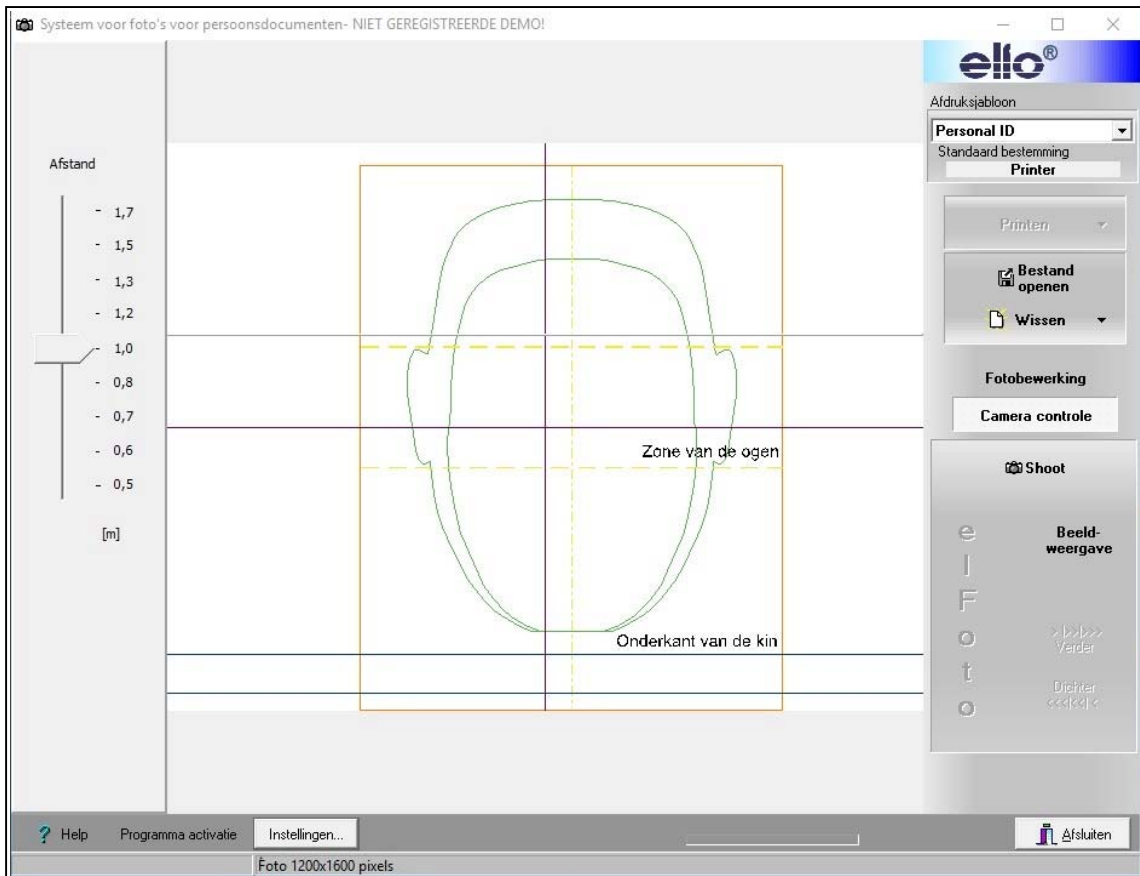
Systeem voor foto's voor persoonsdocumenten- NIET GEREGISTREERDE DEMO!

Afstand

- 1,7
- 1,5
- 1,3
- 1,2
- 1,0
- 0,8
- 0,7
- 0,6
- 0,5

[m]

Zone van de ogen

Onderkant van de kin

elfo®

Afdruksjabloon

Personal ID

Standaard bestemming

Printer

Printen

Bestand openen

Wissen

Fotobewerking

Camera controle

Shoot

e
l
F
o
t
o

Beeld-weergave

> >>>> Verder

Dichter <<<<<<

? Help

Programma activatie

Instellingen...

Afsluiten

Foto 1200x1600 pixels